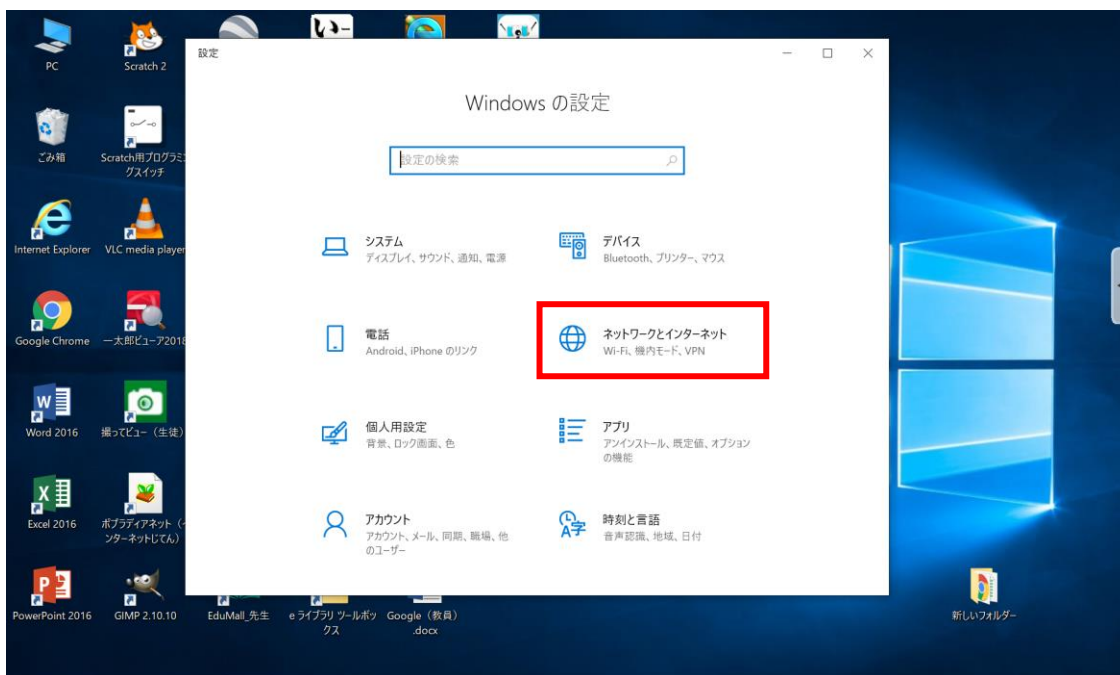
PC
Scratch 2
ごみ箱
Scratch用プログラミングスイッチ
Internet Explorer
VLC media player
Google Chrome
一太郎ビューア2018
Word 2016
撮ってビュー（生徒）
Excel 2016
ポプラディアネット（インターネットじてん）
PowerPoint 2016
GIMP 2.10.10
EduMall_先生
e ライブラリ ツールボックス
Google（教員）.docx
新しいフォルダー

設定

Windows の設定

設定の検索

システム
ディスプレイ、サウンド、通知、電源

デバイス
Bluetooth、プリンター、マウス

電話
Android、iPhone のリンク

ネットワークとインターネット
Wi-Fi、機内モード、VPN

個人用設定
背景、ロック画面、色

アプリ
アンインストール、既定値、オプションの機能

アカウント
アカウント、メール、同期、職場、他のユーザー

時刻と言語
音声認識、地域、日付